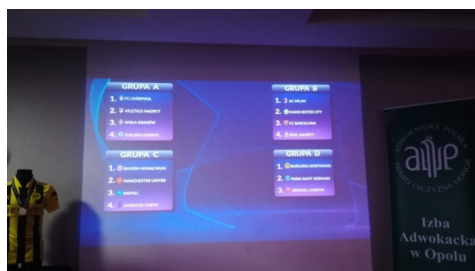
GRUPA A
1. FC LIVERPOOL
2. ATLETICO MADRYT
3. WISŁA KRAKÓW
4. CHELSEA LONDYN

GRUPA B
1. AC MILAN
2. MANCHESTER CITY
3. FC BARCELONA
4. REAL MADRYT

GRUPA C
1. BAYERN MONACHIUM
2. MANCHESTER UNITED
3. NAPOLI
4. JUVENTUS TURYN

GRUPA D
1. BORUSSIA DORTMUND
2. PARIS SAINT GERMAIN
3. ARSENAL LONDYN

ADWOKATURA POLSKA PRAWO OJCZYZNA HONOR
Izba Adwokacka w Opolu